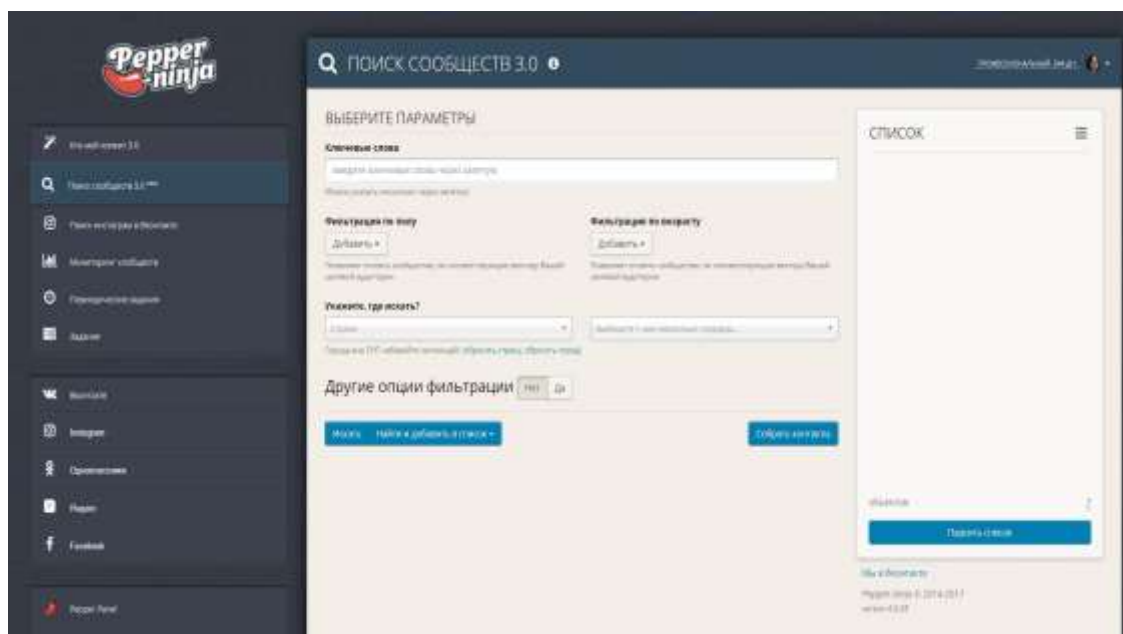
Pepper ninja

ПОИСК СООБЩЕСТВ 3.0

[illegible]

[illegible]

Поиск сообществ 3.0

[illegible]

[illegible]

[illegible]

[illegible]

ВКонтакте

Instagram

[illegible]

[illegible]

Facebook

Pepper Panel

ВЫБЕРИТЕ ПАРАМЕТРЫ

Ключевые слова

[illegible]

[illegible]

Фильтрация по полу

Добавить

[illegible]

Фильтрация по возрасту

Добавить

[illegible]

Укажите, где искать?

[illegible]

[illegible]

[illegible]

Другие опции фильтрации Нет Да

Искать Найти и добавить в список

Собрать контакты

СПИСОК

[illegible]

Перейти к списку

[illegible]

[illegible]